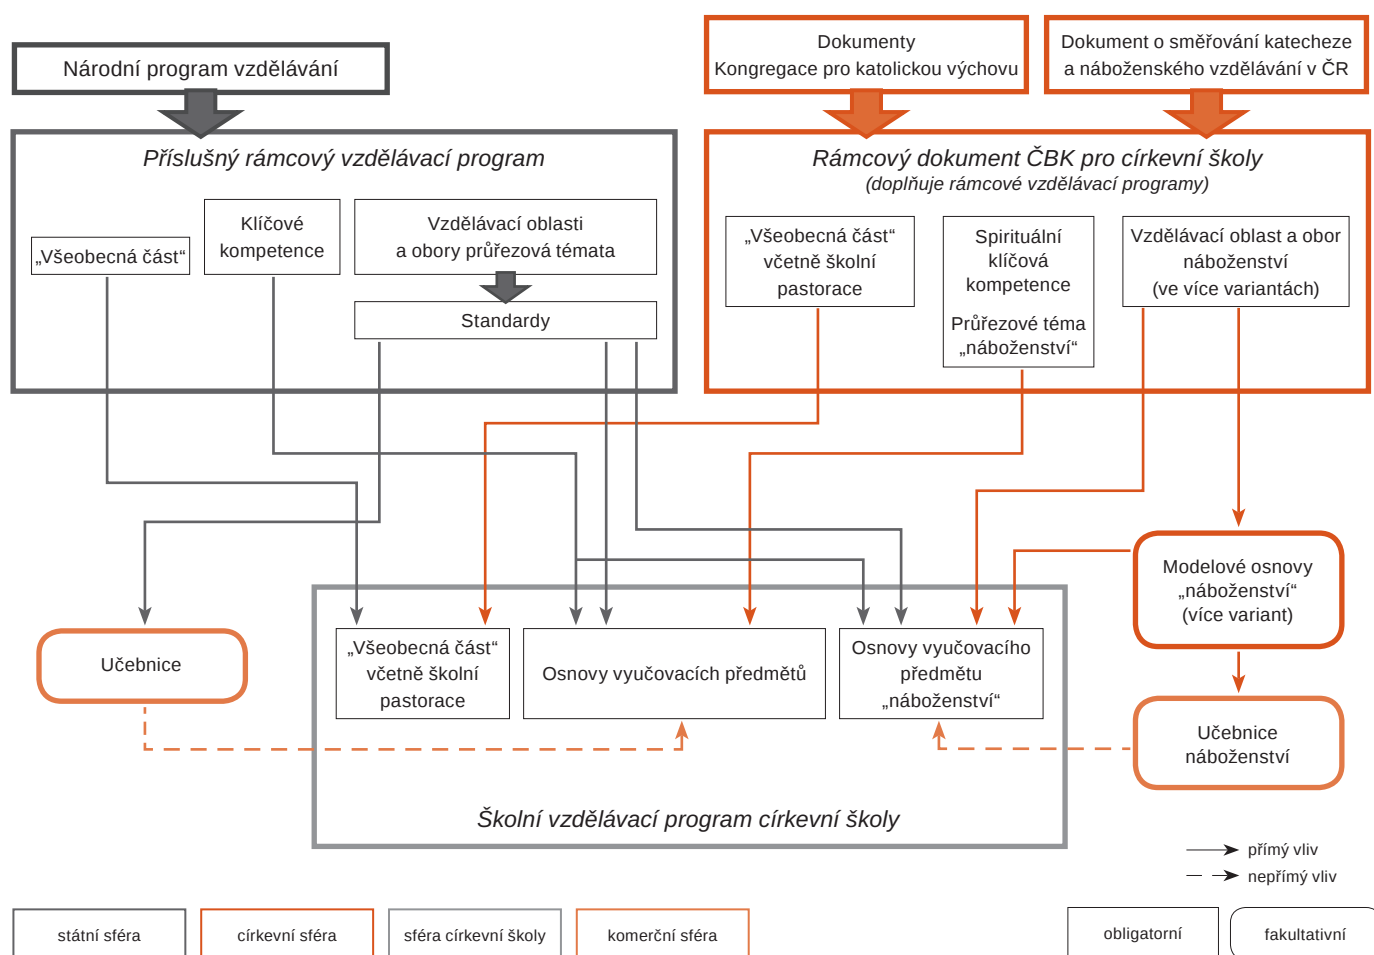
Národní program vzdělávání

Dokumenty
Kongregace pro katolickou výchovu

Dokument o směřování katecheze
a náboženského vzdělávání v ČR

Příslušný rámcový vzdělávací program

„Všeobecná část“

Klíčové kompetence

Vzdělávací oblasti
a obory průřezová témata

Standardy

Rámcový dokument ČBK pro církevní školy
(doplňuje rámcové vzdělávací programy)

„Všeobecná část“ včetně školní pastorace

Spirituální klíčová kompetence

Průřezové téma „náboženství“

Vzdělávací oblast a obor náboženství
(ve více variantách)

Modelové osnovy „náboženství“
(více variant)

Učebnice

„Všeobecná část“ včetně školní pastorace

Osnovy vyučovacích předmětů

Osnovy vyučovacího předmětu „náboženství“

Učebnice náboženství

Školní vzdělávací program církevní školy

přímý vliv
nepřímý vliv

státní sféra

církevní sféra

sféra církevní školy

komerční sféra

obligatorní

fakultativní